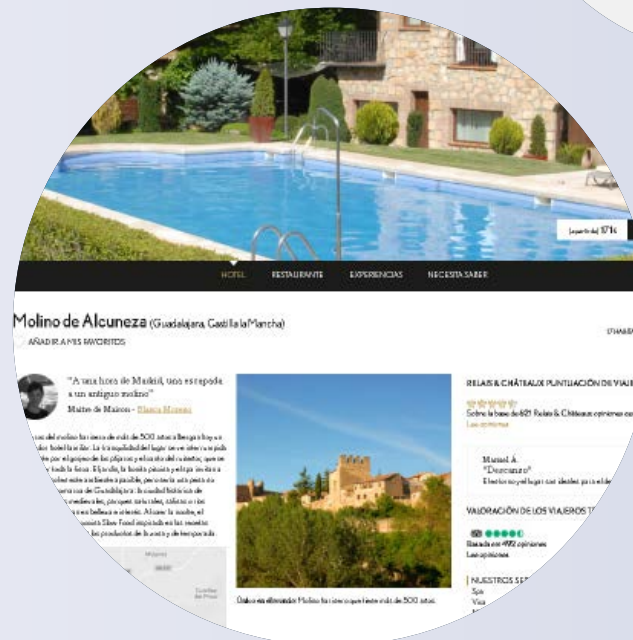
[a partir de] 171€

HOTEL RESTAURANTE EXPERIENCIAS NECESITA SABER

Molino de Alcuneza (Guadalajara, Castilla la Mancha)

AÑADIR A MIS FAVORITOS

"A una hora de Madrid, una escapada a un antiguo molino"

Maître de Maison - Blanca Moreno

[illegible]

RELAIS & CHÂTEAUX PUNTUACIÓN DE VIAJE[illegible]

Sobre la base de 621 Relais & Châteaux opiniones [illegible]

Les opiniones

Manuel A.
"Descanso"
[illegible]

VALORACIÓN DE LOS VIAJEROS T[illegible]

Basada en 492 opiniones

Leer opiniones

NUESTROS SE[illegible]

Spa

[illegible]

Todo es diferente: Molino harinero que tiene más de 500 años.